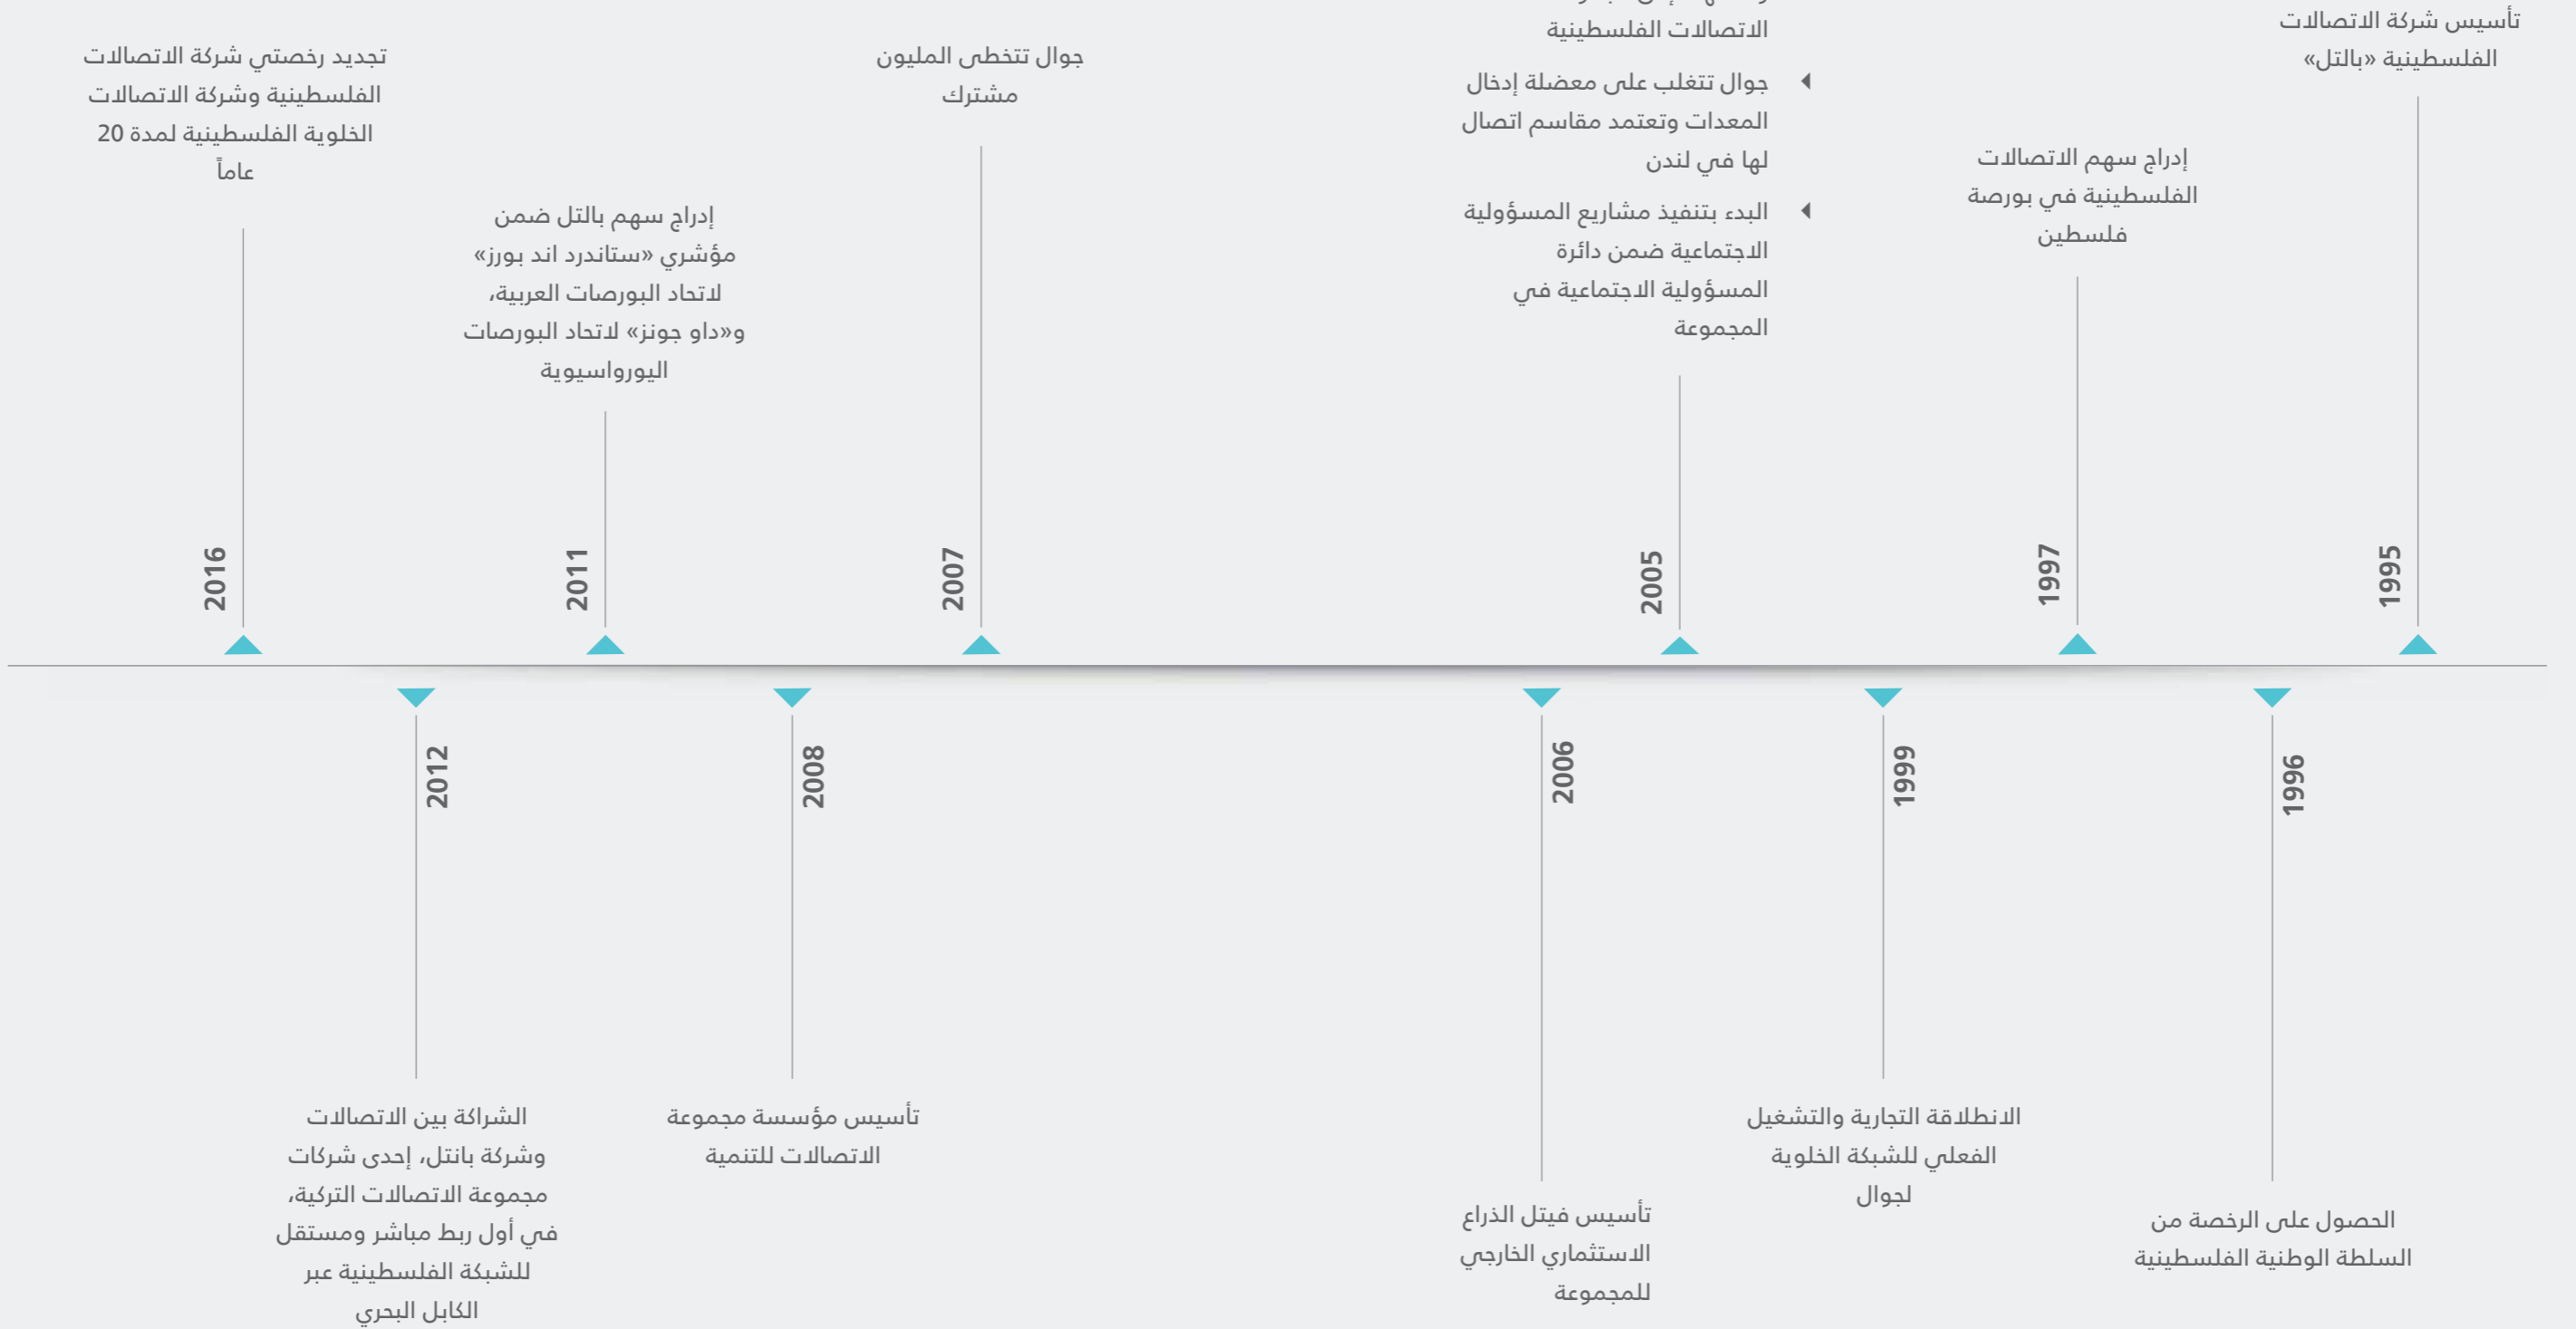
تأسيس شركة الاتصالات الفلسطينية «بالتل»

1995

إدراج سهم الاتصالات الفلسطينية في بورصة فلسطين

1997

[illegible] الاتصالات الفلسطينية

جوال تتغلب على معضلة إدخال المعدات وتعتمد مقاسم اتصال لها في لندن

البدء بتنفيذ مشاريع المسؤولية الاجتماعية ضمن دائرة المسؤولية الاجتماعية في المجموعة

2005

جوال تتخطى المليون مشترك

2007

إدراج سهم بالتل ضمن مؤشري «ستاندرد اند بورز» لاتحاد البورصات العربية، و«داو جونز» لاتحاد البورصات اليوروآسيوية

2011

تجديد رخصتي شركة الاتصالات الفلسطينية وشركة الاتصالات الخلوية الفلسطينية لمدة 20 عاماً

2016

1996

الحصول على الرخصة من السلطة الوطنية الفلسطينية

1999

الانطلاقة التجارية والتشغيل الفعلي للشبكة الخلوية لجوال

2006

تأسيس فيتل الذراع الاستثماري الخارجي للمجموعة

2008

تأسيس مؤسسة مجموعة الاتصالات للتنمية

2012

الشراكة بين الاتصالات وشركة بانتل، إحدى شركات مجموعة الاتصالات التركية، في أول ربط مباشر ومستقل للشبكة الفلسطينية عبر الكابل البحري